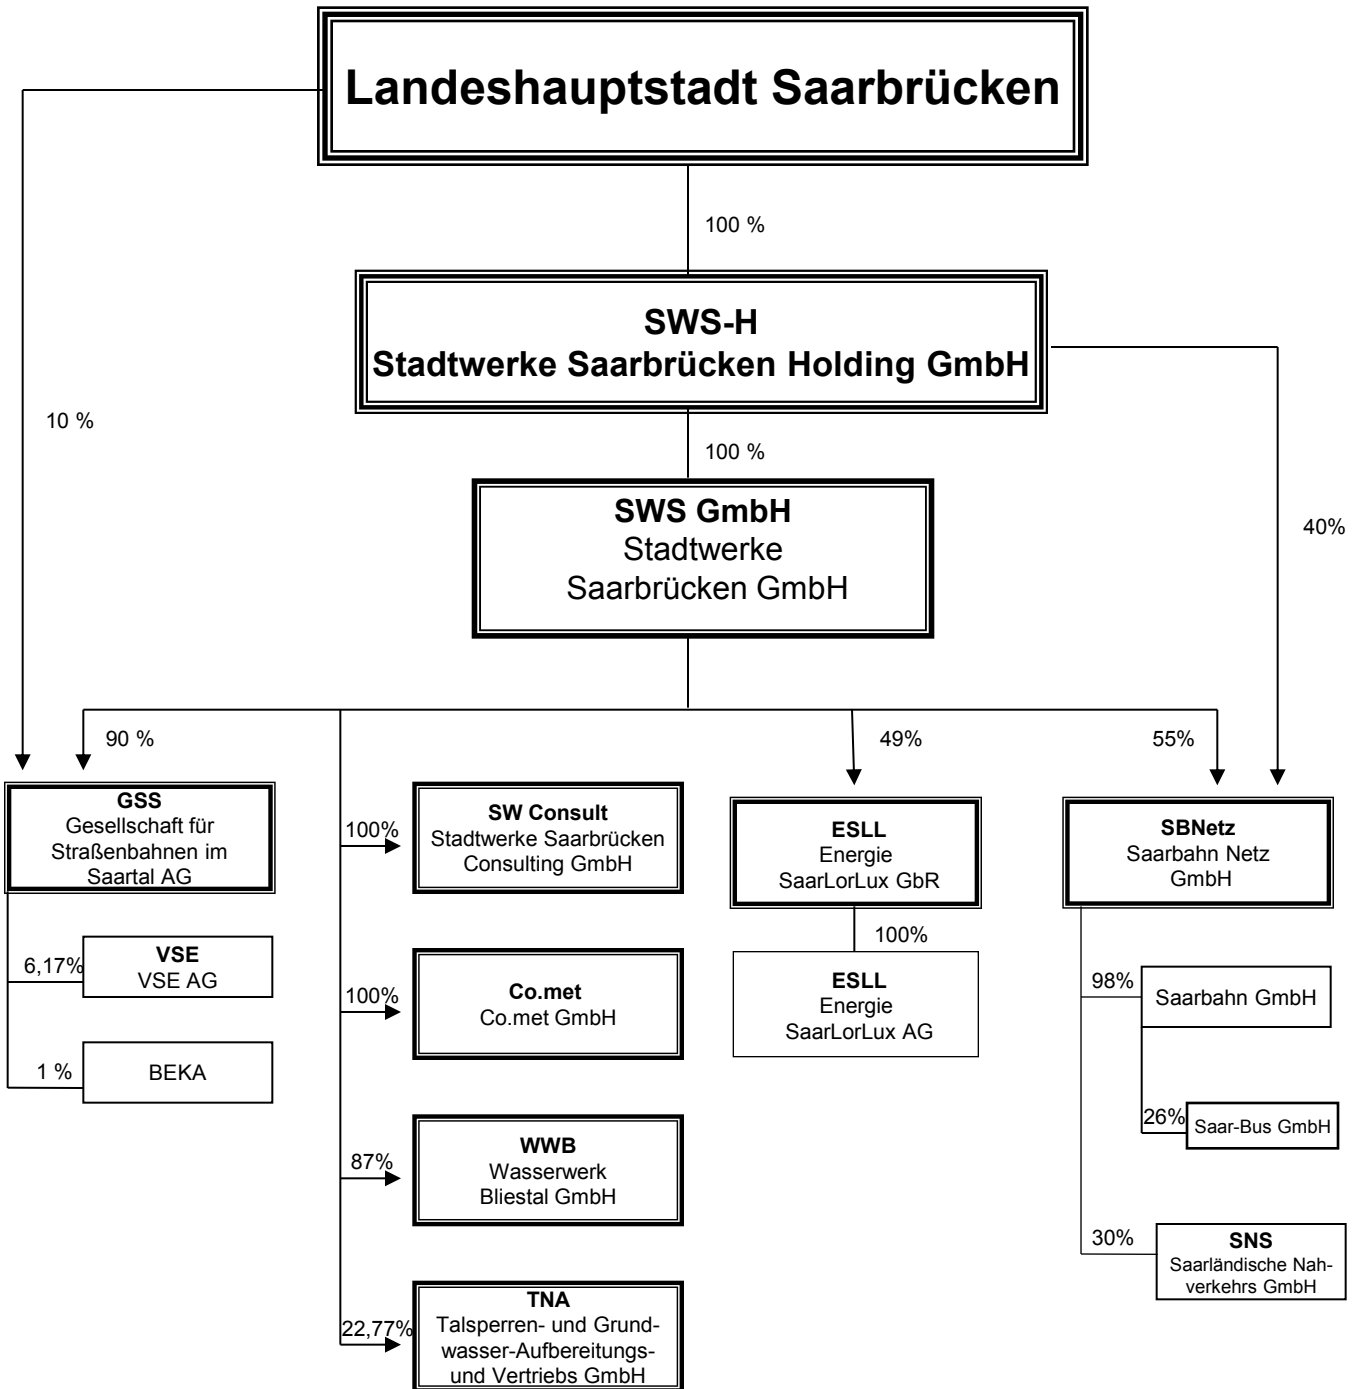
Landeshauptstadt Saarbrücken

100 %

SWS-H
Stadtwerke Saarbrücken Holding GmbH

10 %

100 %

SWS GmbH
Stadtwerke
Saarbrücken GmbH

40%

90 %

49%

55%

GSS
Gesellschaft für Straßenbahnen im Saartal AG

100%

SW Consult
Stadtwerke Saarbrücken Consulting GmbH

ESLL
Energie
SaarLorLux GbR

SBNetz
Saarbahn Netz GmbH

100%

6,17%

VSE
VSE AG

ESLL
Energie
SaarLorLux AG

100%

Co.met
Co.met GmbH

98%

Saarbahn GmbH

1 %

BEKA

26%

Saar-Bus GmbH

87%

WWB
Wasserwerk
Bliestal GmbH

30%

SNS
Saarländische Nahverkehrs GmbH

22,77%

TNA
Talsperren- und Grundwasser-Aufbereitungs- und Vertriebs GmbH